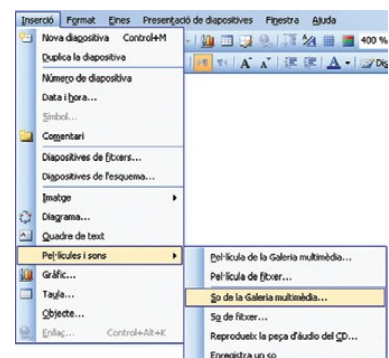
Inserció Format Eines Presentació de diapositives Finestra Ajuda

400 %

Nova diapositiva Control+M
Duplica la diapositiva
Número de diapositiva
Data i hora...
Símbol...
Comentari
Diapositives de fitxers...
Diapositives de l'esquema...
Imatge
Diagrama...
Quadre de text
Pel·lícules i sons
Gràfic...
Taula...
Objecte...
Enllaç... Control+Alt+K

Pel·lícula de la Galeria multimèdia...
Pel·lícula de fitxer...
So de la Galeria multimèdia...
So de fitxer...
Reprodueix la peça d'àudio del CD...
Enregistra un so